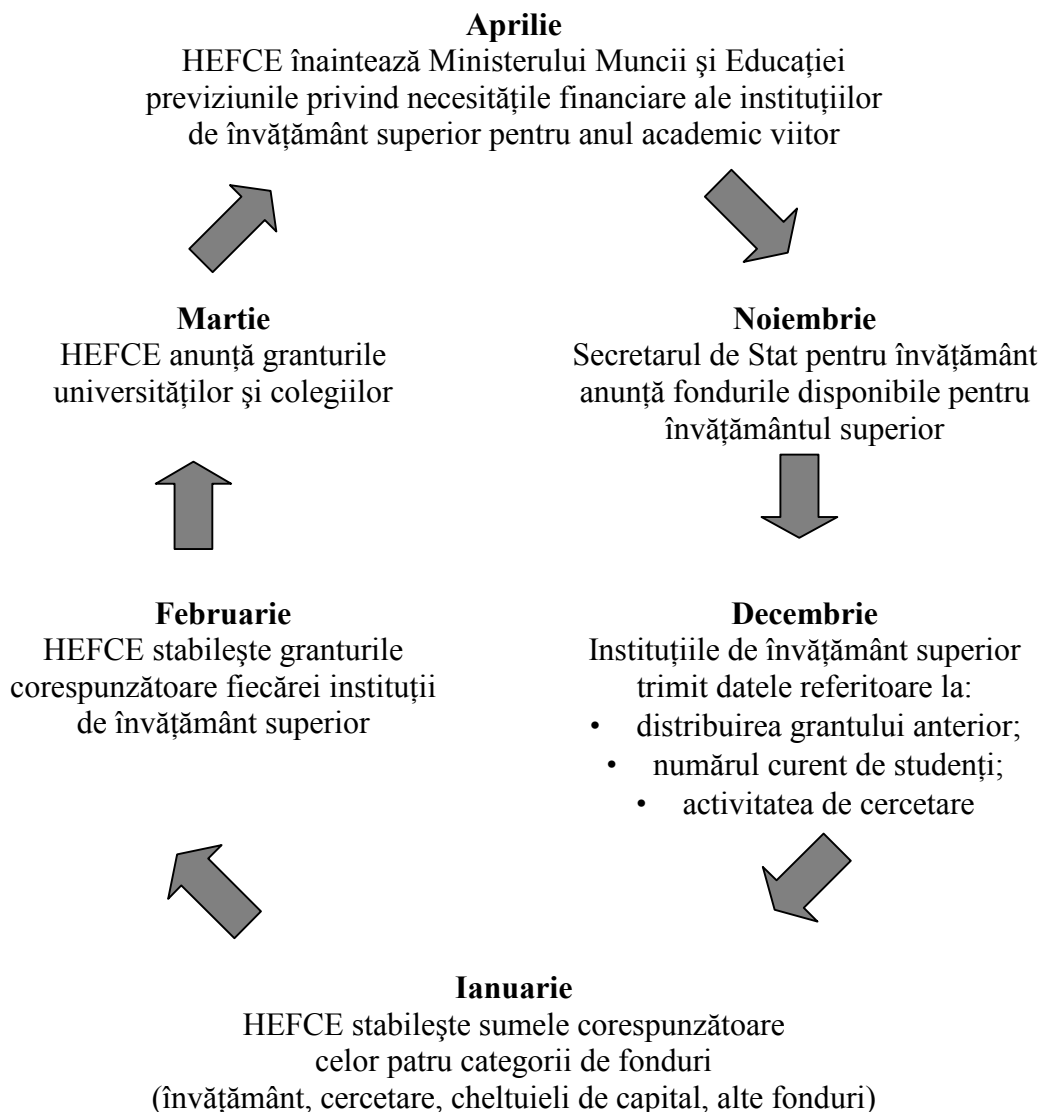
**Aprilie**
HEFCE înaintează Ministerului Muncii şi Educației previziunile privind necesitățile financiare ale instituțiilor de învățământ superior pentru anul academic viitor

**Noiembrie**
Secretarul de Stat pentru învățământ anunță fondurile disponibile pentru învățământul superior

**Decembrie**
Instituțiile de învățământ superior trimit datele referitoare la:
• distribuirea grantului anterior;
• numărul curent de studenți;
• activitatea de cercetare

**Ianuarie**
HEFCE stabileşte sumele corespunzătoare celor patru categorii de fonduri (învățământ, cercetare, cheltuieli de capital, alte fonduri)

**Februarie**
HEFCE stabileşte granturile corespunzătoare fiecărei instituții de învățământ superior

**Martie**
HEFCE anunță granturile universităților şi colegiilor